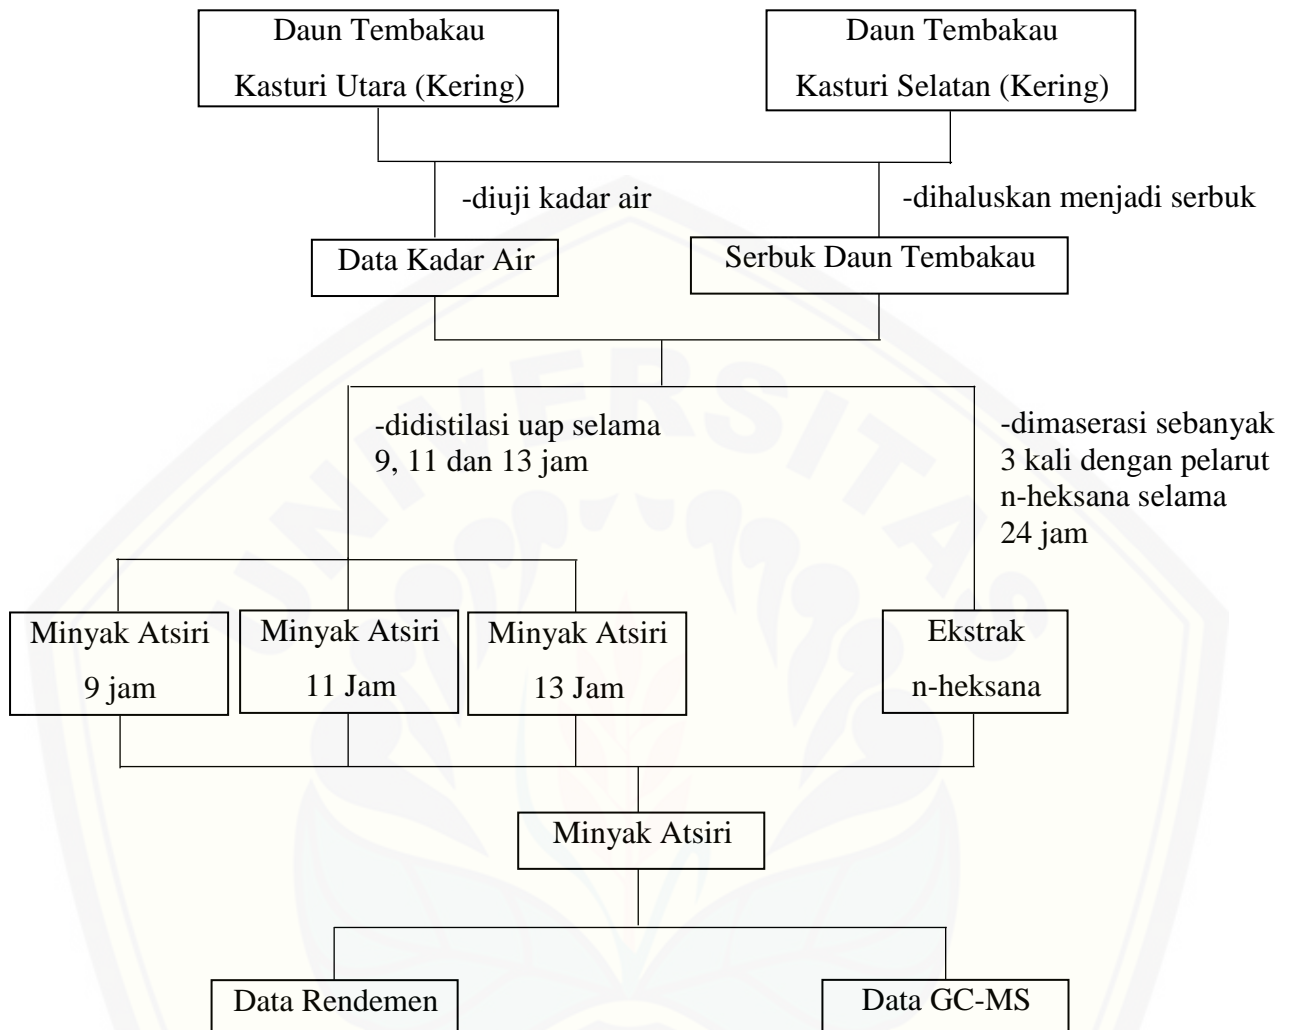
Daun Tembakau Kasturi Utara (Kering)

Daun Tembakau Kasturi Selatan (Kering)

-diuji kadar air

-dihaluskan menjadi serbuk

Data Kadar Air

Serbuk Daun Tembakau

-didistilasi uap selama 9, 11 dan 13 jam

-dimaserasi sebanyak 3 kali dengan pelarut n-heksana selama 24 jam

Minyak Atsiri 9 jam

Minyak Atsiri 11 Jam

Minyak Atsiri 13 Jam

Ekstrak n-heksana

Minyak Atsiri

Data Rendemen

Data GC-MS